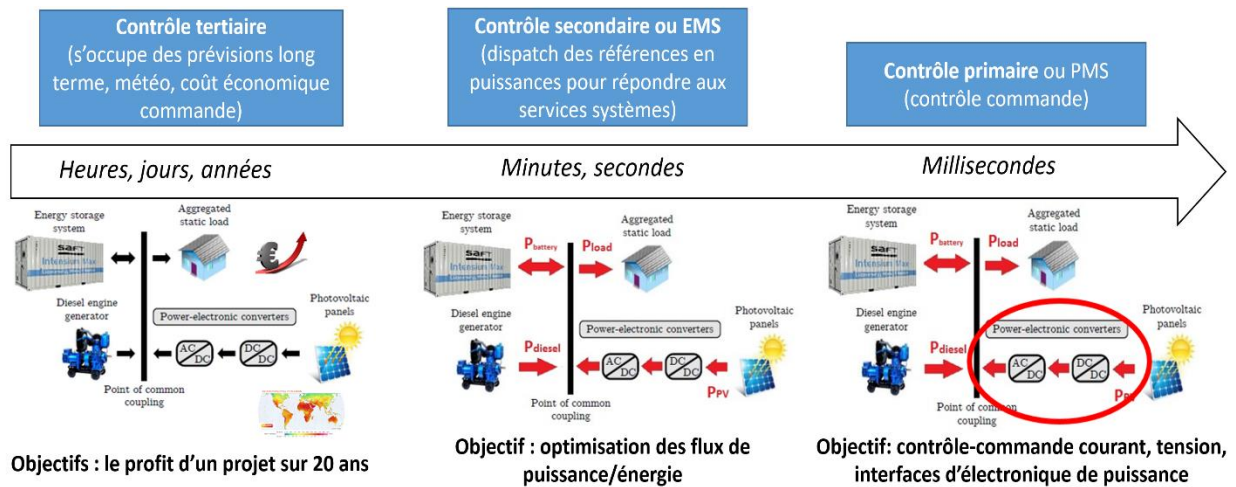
**Contrôle tertiaire**
(s'occupe des prévisions long terme, météo, coût économique commande)

**Contrôle secondaire ou EMS**
(dispatch des références en puissances pour répondre aux services systèmes)

**Contrôle primaire** ou PMS
(contrôle commande)

*Heures, jours, années*

*Minutes, secondes*

*Millisecondes*

Energy storage system
Aggregated static load
€
Diesel engine generator
Power-electronic converters
Photovoltaic panels
AC DC
DC DC
Point of common coupling

Energy storage system
Aggregated static load
$P_{battery}$
$P_{load}$
Diesel engine generator
Power-electronic converters
Photovoltaic panels
$P_{diesel}$
AC DC
DC DC
$P_{PV}$
Point of common coupling

Energy storage system
Aggregated static load
$P_{battery}$
$P_{load}$
Diesel engine generator
Power-electronic converters
Photovoltaic panels
$P_{diesel}$
AC DC
DC DC
$P_{PV}$
Point of common coupling

**Objectifs : le profit d'un projet sur 20 ans**

**Objectif : optimisation des flux de puissance/énergie**

**Objectif: contrôle-commande courant, tension, interfaces d'électronique de puissance**